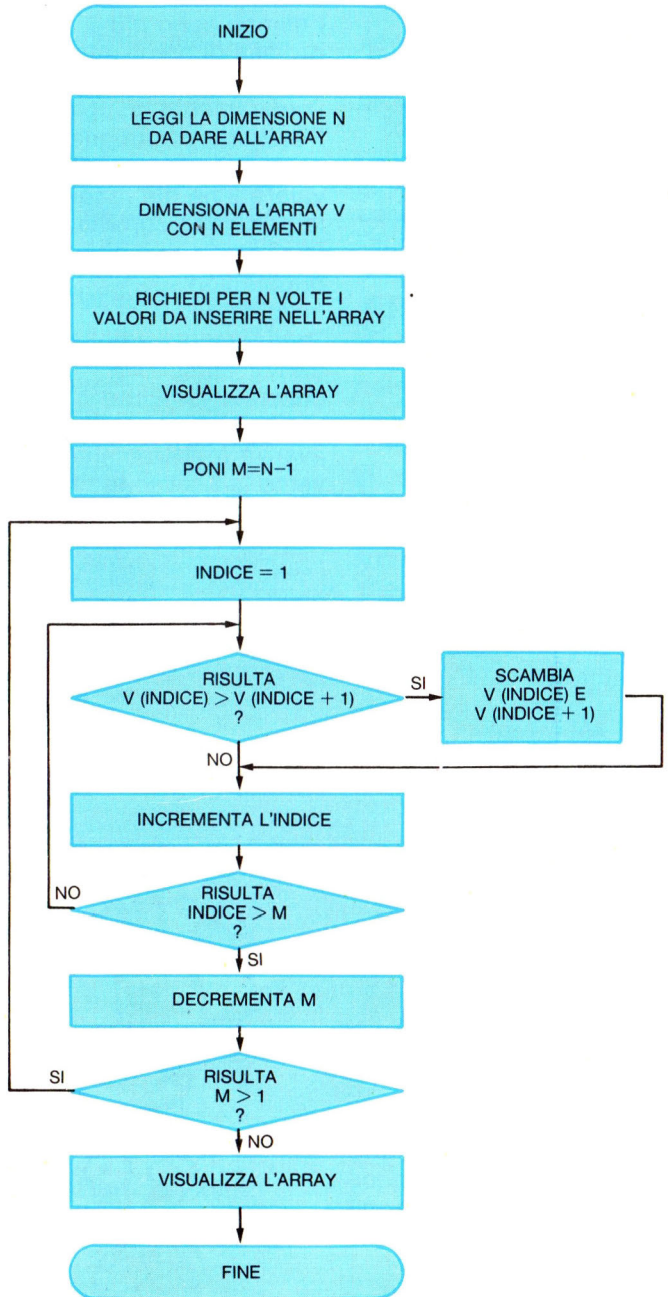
INIZIO

LEGGI LA DIMENSIONE N DA DARE ALL'ARRAY

DIMENSIONA L'ARRAY V CON N ELEMENTI

RICHIEDI PER N VOLTE I VALORI DA INSERIRE NELL'ARRAY

VISUALIZZA L'ARRAY

PONI M=N−1

INDICE = 1

RISULTA V (INDICE) > V (INDICE + 1) ?

SI

SCAMBIA V (INDICE) E V (INDICE + 1)

NO

INCREMENTA L'INDICE

NO

RISULTA INDICE > M ?

SI

DECREMENTA M

SI

RISULTA M > 1 ?

NO

VISUALIZZA L'ARRAY

FINE